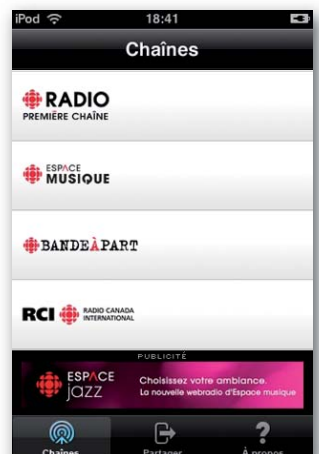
iPod 18:41

Chaînes

RADIO
PREMIÈRE CHAÎNE

ESPACE
MUSIQUE

BANDEÀPART

RCI RADIO CANADA INTERNATIONAL

PUBLICITÉ

ESPACE jazz Choisissez votre ambiance. La nouvelle webradio d'Espace musique

Chaînes Partager À propos